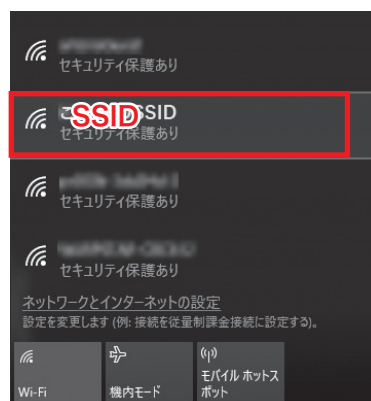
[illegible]
セキュリティ保護あり

SSID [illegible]SSID
セキュリティ保護あり

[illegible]
セキュリティ保護あり

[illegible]
セキュリティ保護あり

ネットワークとインターネットの設定
設定を変更します (例: 接続を従量制課金接続に設定する)。

Wi-Fi

機内モード

モバイル ホットスポット